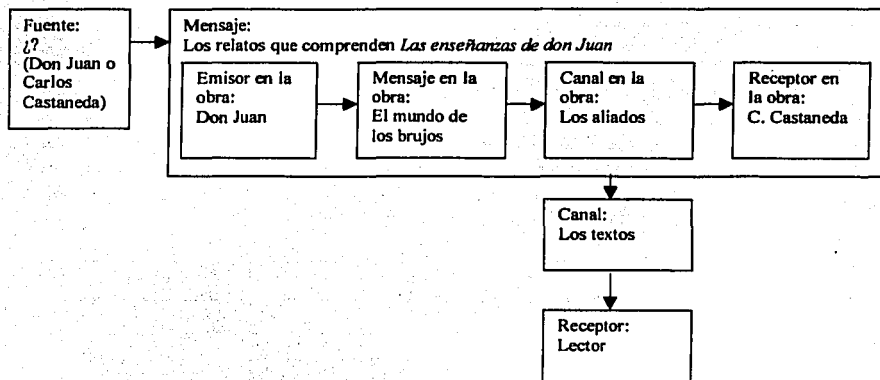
Fuente:
¿?
(Don Juan o Carlos Castaneda)

Mensaje:
Los relatos que comprenden *Las enseñanzas de don Juan*

Emisor en la obra:
Don Juan

Mensaje en la obra:
El mundo de los brujos

Canal en la obra:
Los aliados

Receptor en la obra:
C. Castaneda

Canal:
Los textos

Receptor:
Lector